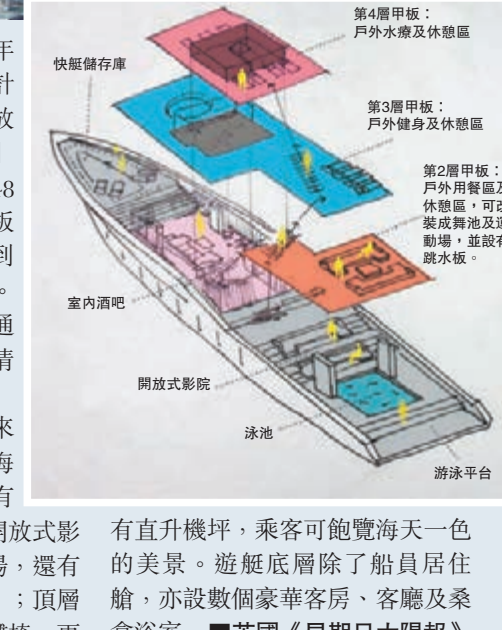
第4層甲板：
戶外水療及休憩區

快艇儲存庫

第3層甲板：
戶外健身及休憩區

第2層甲板：
戶外用餐區及休憩區，可改裝成舞池及運動場，並設有跳水板。

室內酒吧

開放式影院

泳池

游泳平台

手
計
故

28
仮
到
。
通
情

來
海
有

開放式影
場，還有
；頂層
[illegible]

有直升機坪，乘客可飽覽海天一色的美景。遊艇底層除了船員居住艙，亦設數個豪華客房、客廳及桑拿浴室。■英國《星期日太陽報》